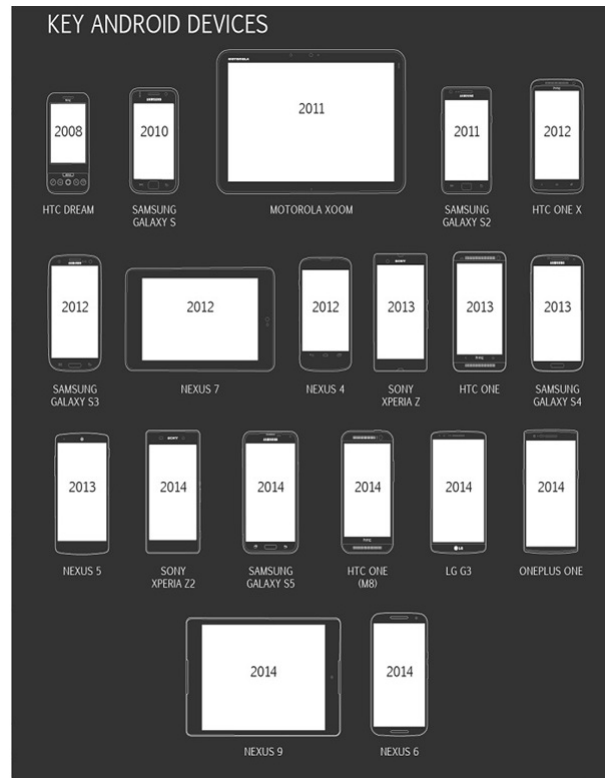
KEY ANDROID DEVICES

2008
HTC DREAM

2010
SAMSUNG GALAXY S

2011
MOTOROLA XOOM

2011
SAMSUNG GALAXY S2

2012
HTC ONE X

2012
SAMSUNG GALAXY S3

2012
NEXUS 7

2012
NEXUS 4

2013
SONY XPERIA Z

2013
HTC ONE

2013
SAMSUNG GALAXY S4

2013
NEXUS 5

2014
SONY XPERIA Z2

2014
SAMSUNG GALAXY S5

2014
HTC ONE (M8)

2014
LG G3

2014
ONEPLUS ONE

2014
NEXUS 9

2014
NEXUS 6